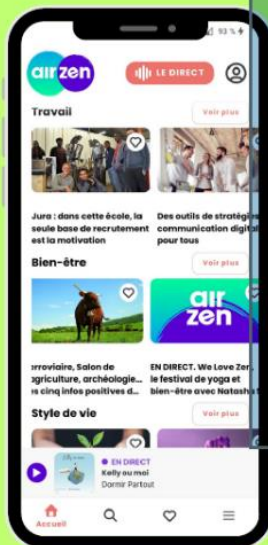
93 %

air zen

LE DIRECT

Travail

Voir plus

Jura : dans cette école, la seule base de recrutement est la motivation

Des outils de stratégie communication digital pour tous

Bien-être

Voir plus

air zen

erroviaire, Salon de agriculture, archéologie... es cinq infos positives d

EN DIRECT. We Love Zen, le festival de yoga et bien-être avec Natasha

Style de vie

Voir plus

EN DIRECT

Kelly ou moi

Dormir Partout

Accueil